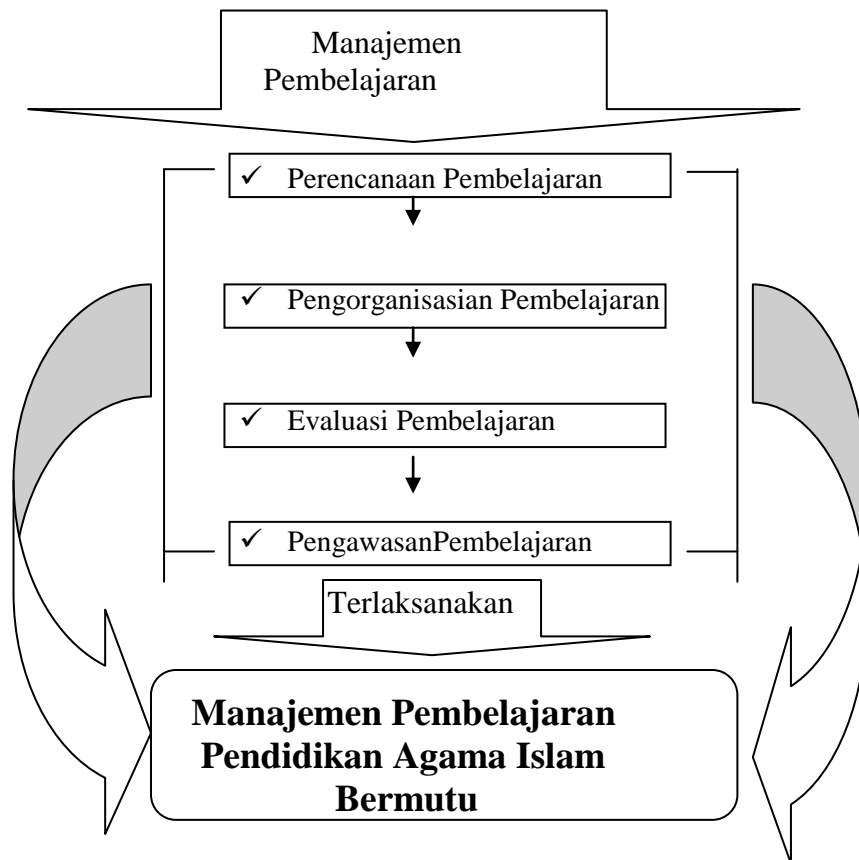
Manajemen Pembelajaran

✓ Perencanaan Pembelajaran

✓ Pengorganisasian Pembelajaran

✓ Evaluasi Pembelajaran

✓ PengawasanPembelajaran

Terlaksanakan

**Manajemen Pembelajaran Pendidikan Agama Islam Bermutu**